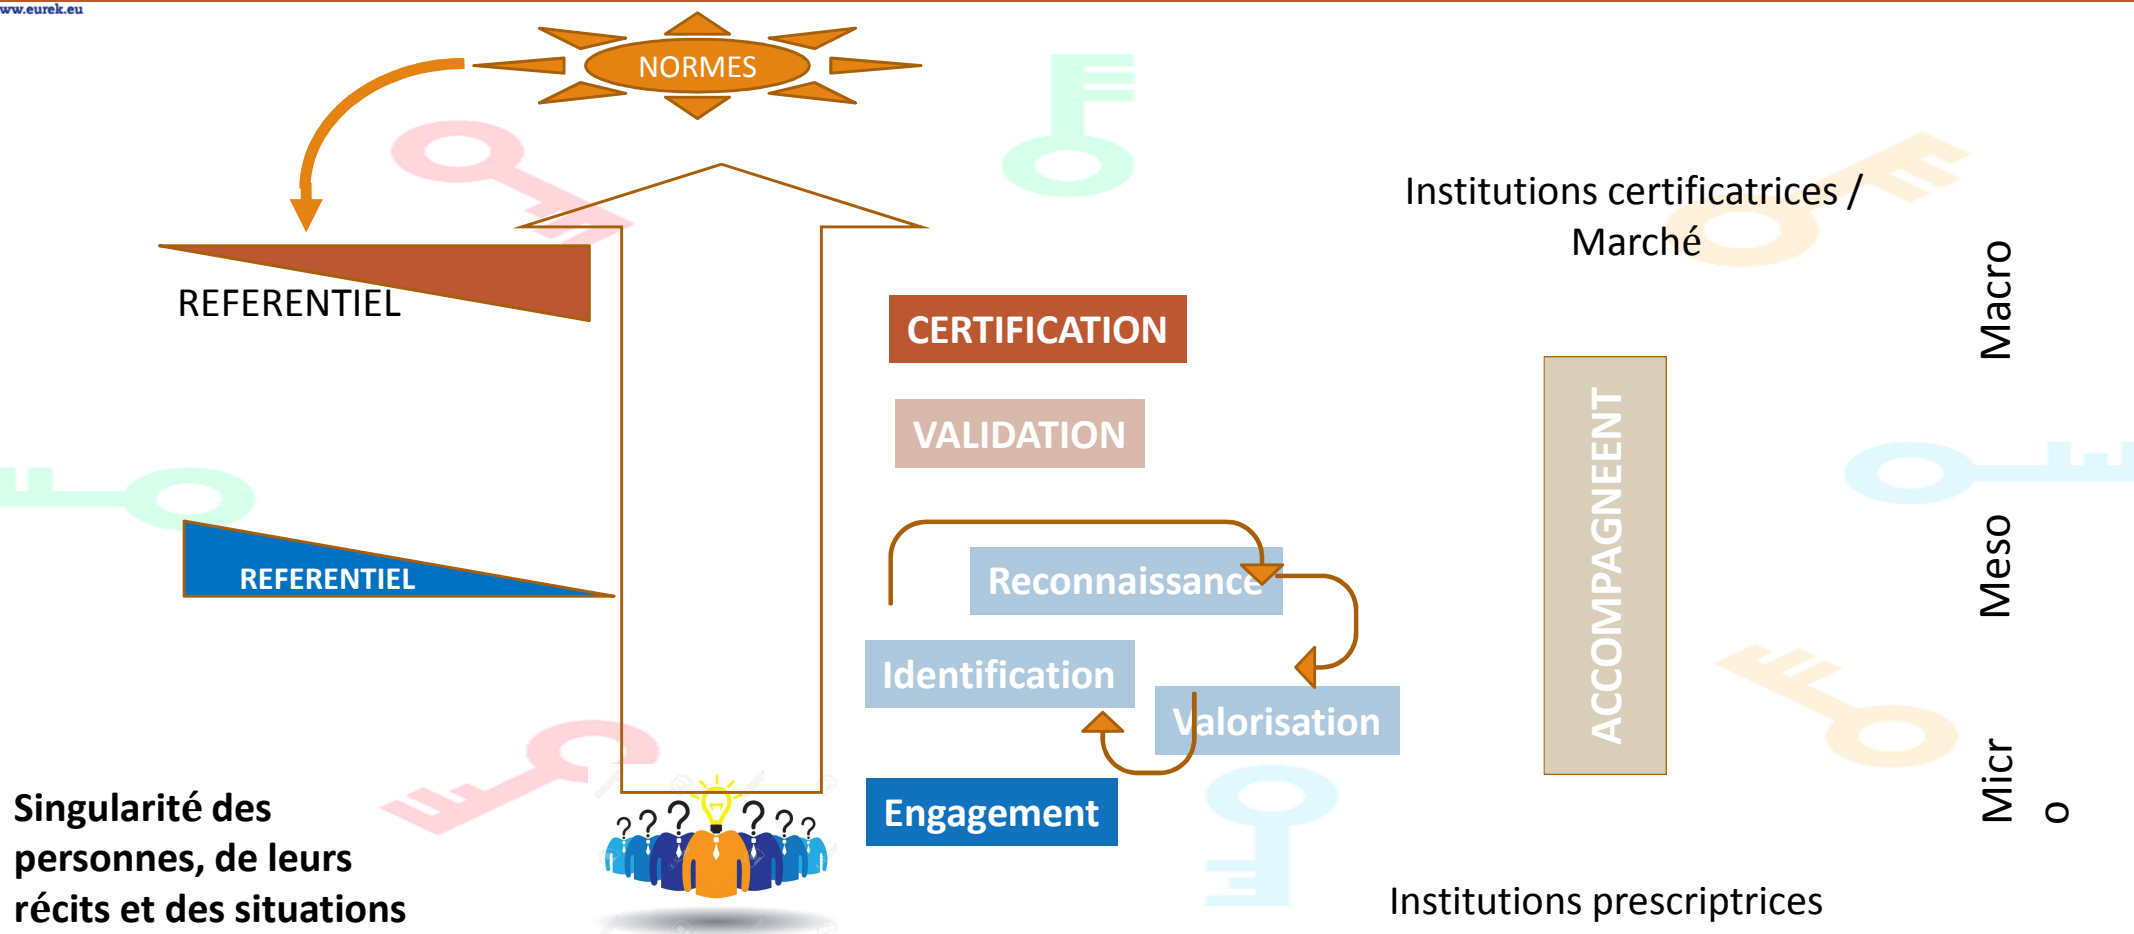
ww.eurek.eu

NORMES

REFERENTIEL

Institutions certificatrices / Marché

CERTIFICATION

VALIDATION

Macro

ACCOMPAGNEENT

REFERENTIEL

Reconnaissance

Meso

Identification

Valorisation

Engagement

Micr o

Singularité des personnes, de leurs récits et des situations

Institutions prescriptrices